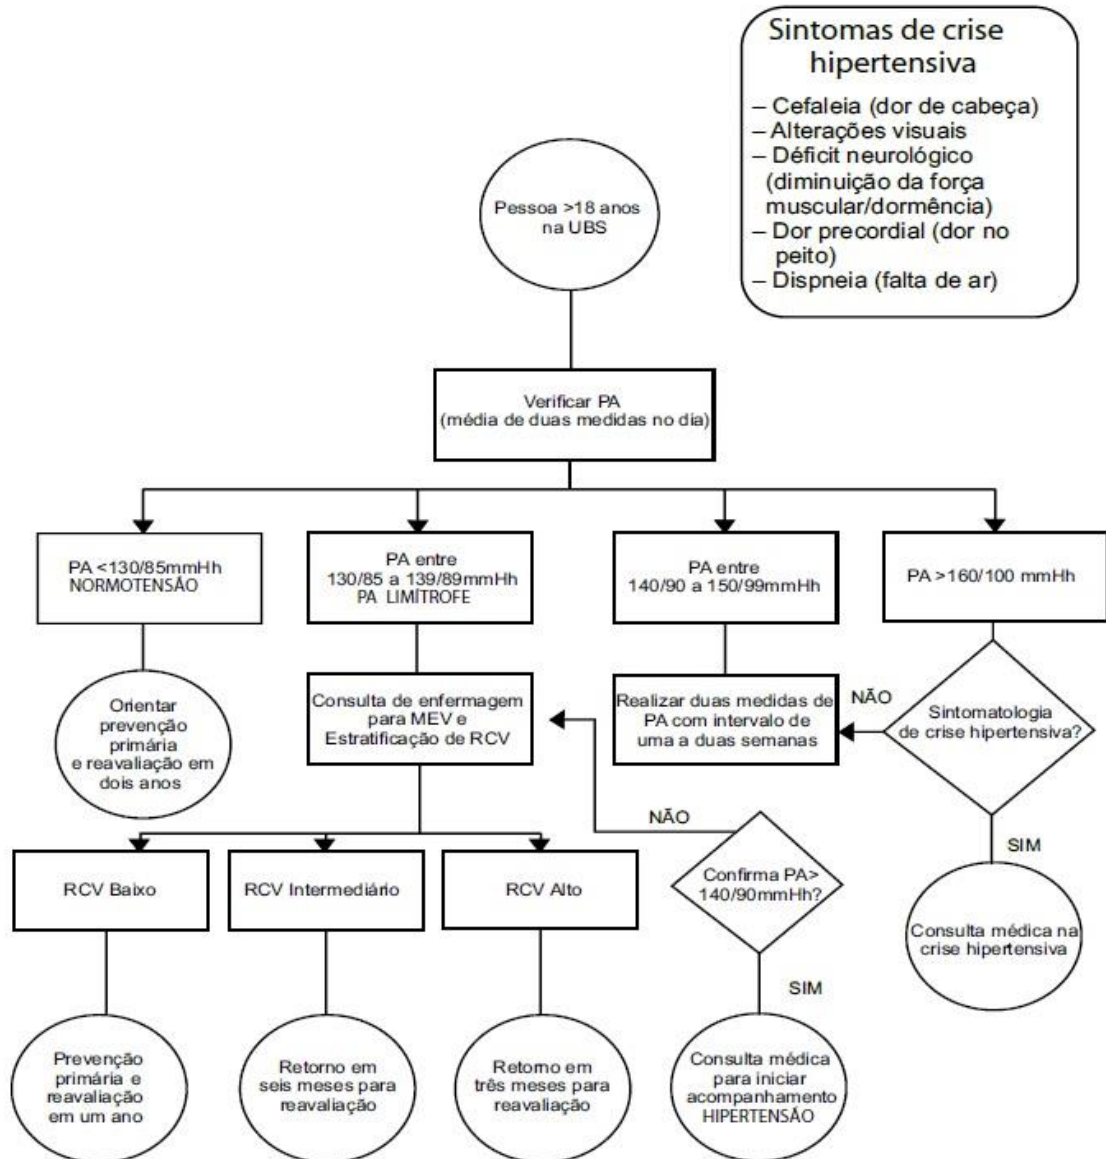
Sintomas de crise hipertensiva

– Cefaleia (dor de cabeça)
– Alterações visuais
– Déficit neurológico (diminuição da força muscular/dormência)
– Dor precordial (dor no peito)
– Dispneia (falta de ar)

Pessoa >18 anos na UBS

Verificar PA
(média de duas medidas no dia)

PA <130/85mmHh
NORMOTENSÃO

PA entre
130/85 a 139/89mmHh
PA LIMÍTROFE

PA entre
140/90 a 150/99mmHh

PA >160/100 mmHh

Orientar prevenção primária e reavaliação em dois anos

Consulta de enfermagem para MEV e Estratificação de RCV

Realizar duas medidas de PA com intervalo de uma a duas semanas

NÃO

Sintomatologia de crise hipertensiva?

NÃO

SIM

RCV Baixo

RCV Intermediário

RCV Alto

Confirma PA> 140/90mmHh?

Consulta médica na crise hipertensiva

SIM

Prevenção primária e reavaliação em um ano

Retorno em seis meses para reavaliação

Retorno em três meses para reavaliação

Consulta médica para iniciar acompanhamento HIPERTENSÃO